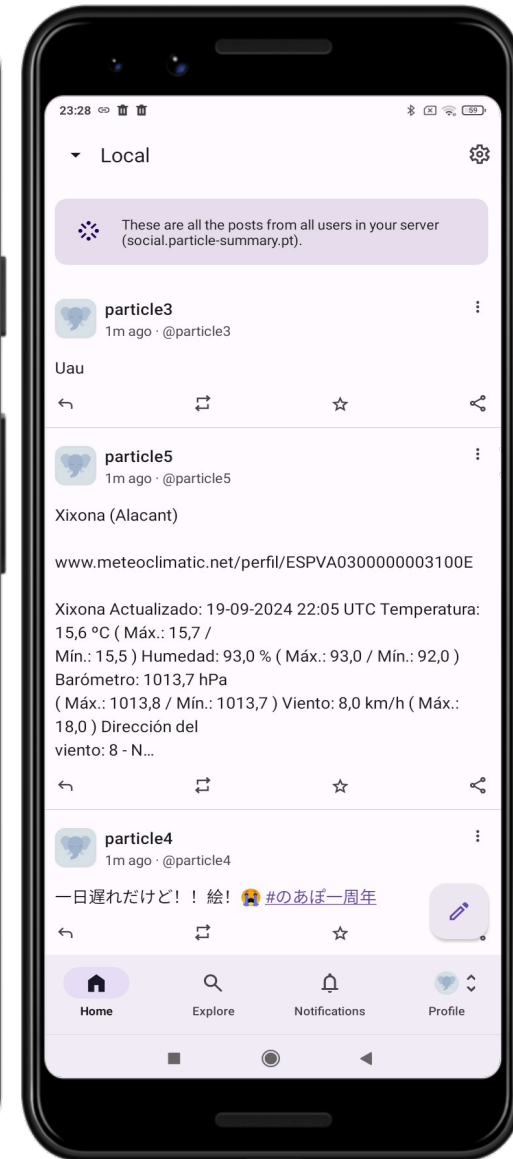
23:28 59

Local

These are all the posts from all users in your server (social.particle-summary.pt).

particle3
1m ago · @particle3

Uau

particle5
1m ago · @particle5

Xixona (Alacant)

www.meteoclimatic.net/perfil/ESPVA0300000003100E

Xixona Actualizado: 19-09-2024 22:05 UTC Temperatura: 15,6 ºC ( Máx.: 15,7 /
Mín.: 15,5 ) Humedad: 93,0 % ( Máx.: 93,0 / Mín.: 92,0 ) Barómetro: 1013,7 hPa
( Máx.: 1013,8 / Mín.: 1013,7 ) Viento: 8,0 km/h ( Máx.: 18,0 ) Dirección del
viento: 8 - N...

particle4
1m ago · @particle4

一日遅れだけど！！絵！😭 #のあぽ一周年

Home
Explore
Notifications
Profile